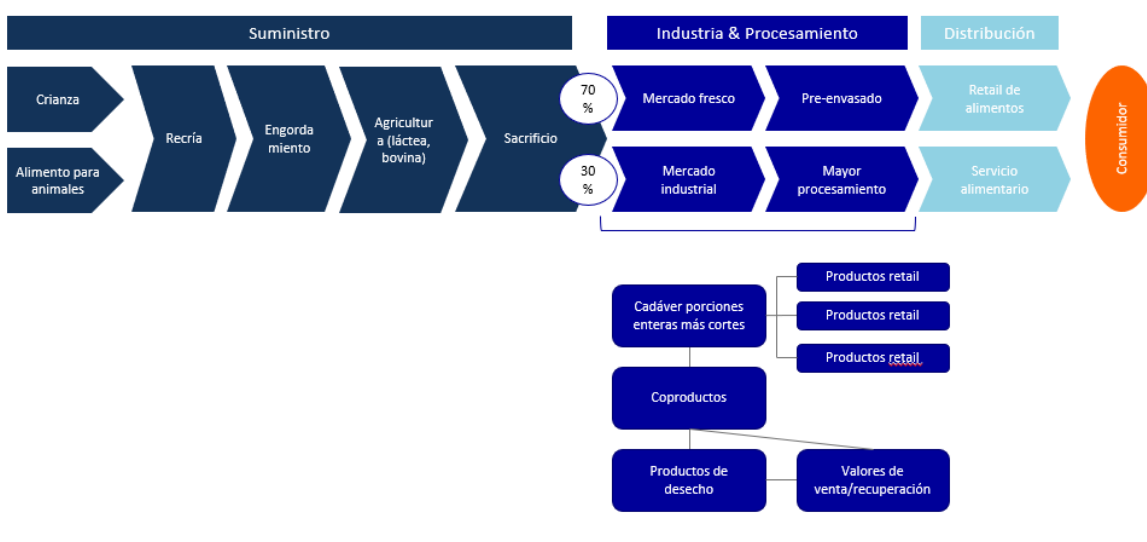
Suministro

Industria & Procesamiento

Distribución

Crianza

Alimento para animales

Recría

Engordamiento

Agricultura (láctea, bovina)

Sacrificio

70 %

30 %

Mercado fresco

Pre-envasado

Mercado industrial

Mayor procesamiento

Retail de alimentos

Servicio alimentario

Consumidor

Cadáver porciones enteras más cortes

Productos retail

Productos retail

Productos retail

Coproductos

Productos de desecho

Valores de venta/recuperación